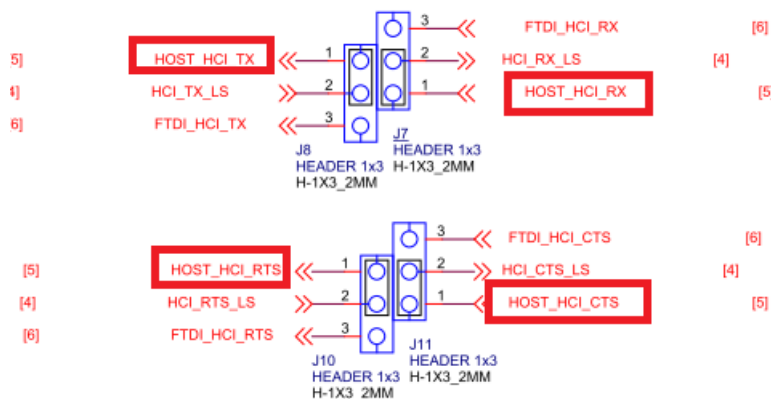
5]
HOST_HCI_TX
1
3
FTDI_HCI_RX
[6]
2
HCI_RX_LS
[4]
4]
HCI_TX_LS
2
1
HOST_HCI_RX
[5
6]
FTDI_HCI_TX
3
J7
HEADER 1x3
H-1X3_2MM
J8
HEADER 1x3
H-1X3_2MM

3
FTDI_HCI_CTS
[6]
[5]
HOST_HCI_RTS
1
2
HCI_CTS_LS
[4]
[4]
HCI_RTS_LS
2
1
HOST_HCI_CTS
[5]
[6]
FTDI_HCI_RTS
3
J11
HEADER 1x3
H-1X3_2MM
J10
HEADER 1x3
H-1X3_2MM